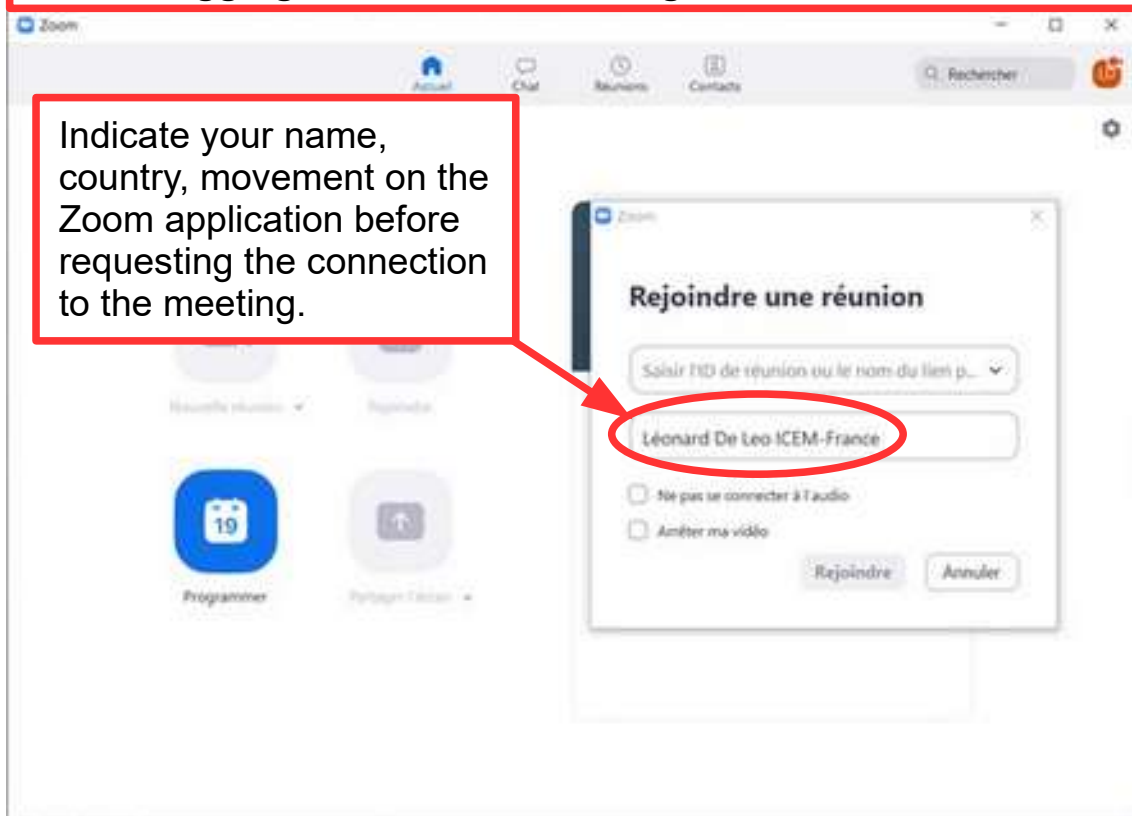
Zoom

Accueil Chat Réunions Contacts

Rechercher

Indicate your name, country, movement on the Zoom application before requesting the connection to the meeting.

Nouvelle réunion Rejoindre

19

Programmer Partager l'écran

Zoom

Rejoindre une réunion

Saisir l'ID de réunion ou le nom du lien p...

Léonard De Leo ICEM-France

Ne pas se connecter à l'audio

Arrêter ma vidéo

Rejoindre Annuler